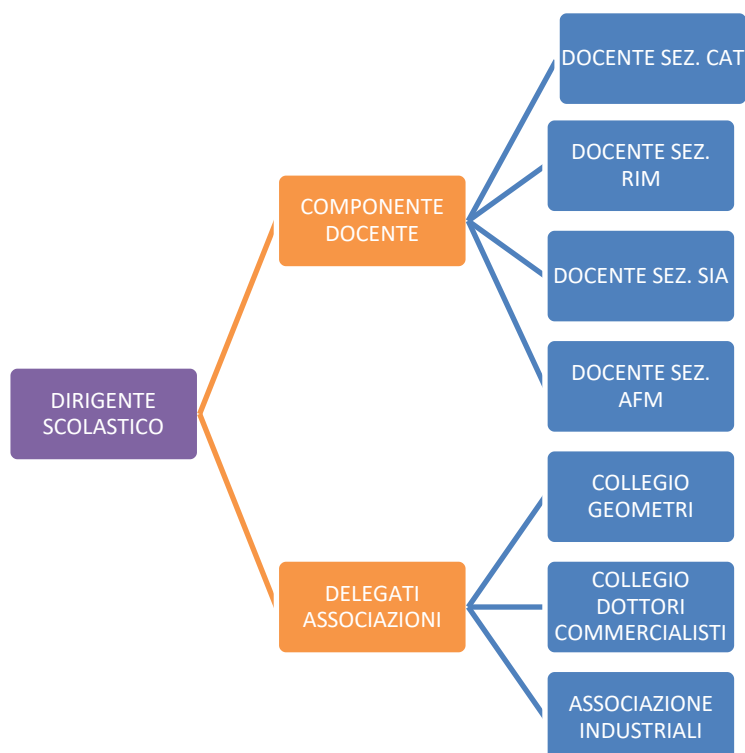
DIRIGENTE SCOLASTICO

COMPONENTE DOCENTE

DOCENTE SEZ. CAT

DOCENTE SEZ. RIM

DOCENTE SEZ. SIA

DOCENTE SEZ. AFM

DELEGATI ASSOCIAZIONI

COLLEGIO GEOMETRI

COLLEGIO DOTTORI COMMERCIALISTI

ASSOCIAZIONE INDUSTRIALI